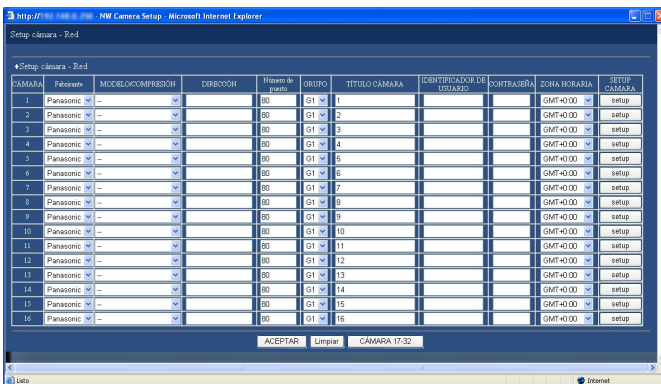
http://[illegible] - NW Camera Setup - Microsoft Internet Explorer

Setup cámara - Red

♦Setup cámara - Red

| CÁMARA | Fabricante | MODELO/COMPRESIÓN | DIRECCIÓN | Número de puerto | GRUPO | TÍTULO CÁMARA | IDENTIFICADOR DE USUARIO | CONTRASEÑA | ZONA HORARIA | SETUP CÁMARA |
|---|---|---|---|---|---|---|---|---|---|---|
| 1 | Panasonic | -- | | 80 | G1 | 1 | | | GMT+0:00 | setup |
| 2 | Panasonic | -- | | 80 | G1 | 2 | | | GMT+0:00 | setup |
| 3 | Panasonic | -- | | 80 | G1 | 3 | | | GMT+0:00 | setup |
| 4 | Panasonic | -- | | 80 | G1 | 4 | | | GMT+0:00 | setup |
| 5 | Panasonic | -- | | 80 | G1 | 5 | | | GMT+0:00 | setup |
| 6 | Panasonic | -- | | 80 | G1 | 6 | | | GMT+0:00 | setup |
| 7 | Panasonic | -- | | 80 | G1 | 7 | | | GMT+0:00 | setup |
| 8 | Panasonic | -- | | 80 | G1 | 8 | | | GMT+0:00 | setup |
| 9 | Panasonic | -- | | 80 | G1 | 9 | | | GMT+0:00 | setup |
| 10 | Panasonic | -- | | 80 | G1 | 10 | | | GMT+0:00 | setup |
| 11 | Panasonic | -- | | 80 | G1 | 11 | | | GMT+0:00 | setup |
| 12 | Panasonic | -- | | 80 | G1 | 12 | | | GMT+0:00 | setup |
| 13 | Panasonic | -- | | 80 | G1 | 13 | | | GMT+0:00 | setup |
| 14 | Panasonic | -- | | 80 | G1 | 14 | | | GMT+0:00 | setup |
| 15 | Panasonic | -- | | 80 | G1 | 15 | | | GMT+0:00 | setup |
| 16 | Panasonic | -- | | 80 | G1 | 16 | | | GMT+0:00 | setup |

ACEPTAR Limpiar CÁMARA 17-32

Listo Internet